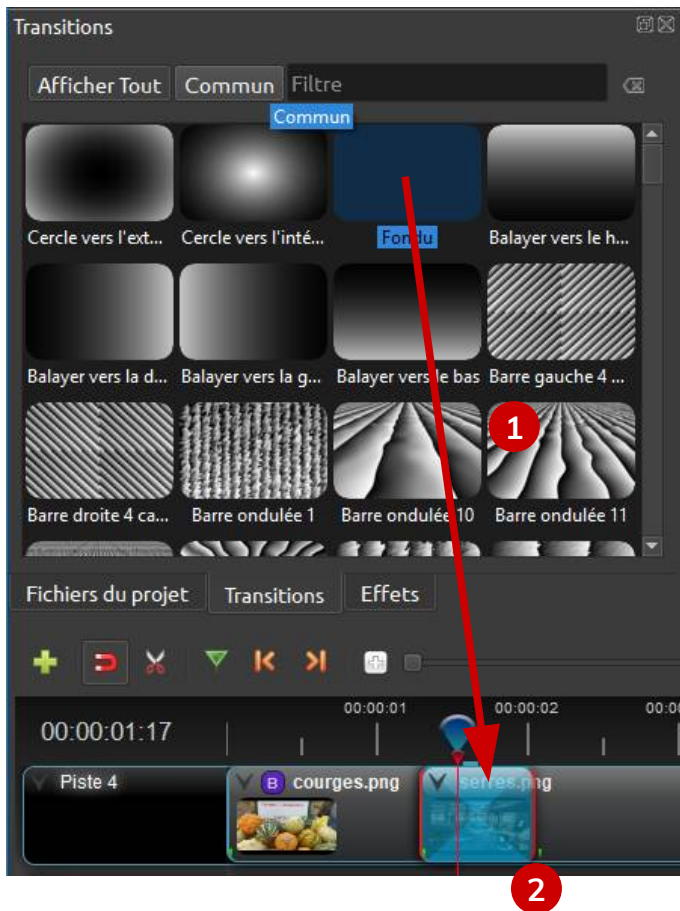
Transitions

Afficher Tout Commun Filtre

Commun

Cercle vers l'ext... Cercle vers l'inté... Fondu Balayer vers le h...

Balayer vers la d... Balayer vers la g... Balayer vers le bas Barre gauche 4 ...

Barre droite 4 ca... Barre ondulée 1 Barre ondulée 10 Barre ondulée 11

1

Fichiers du projet Transitions Effets

00:00:01:17 00:00:01 00:00:02 00:0

Piste 4 B courges.png serres.png

2